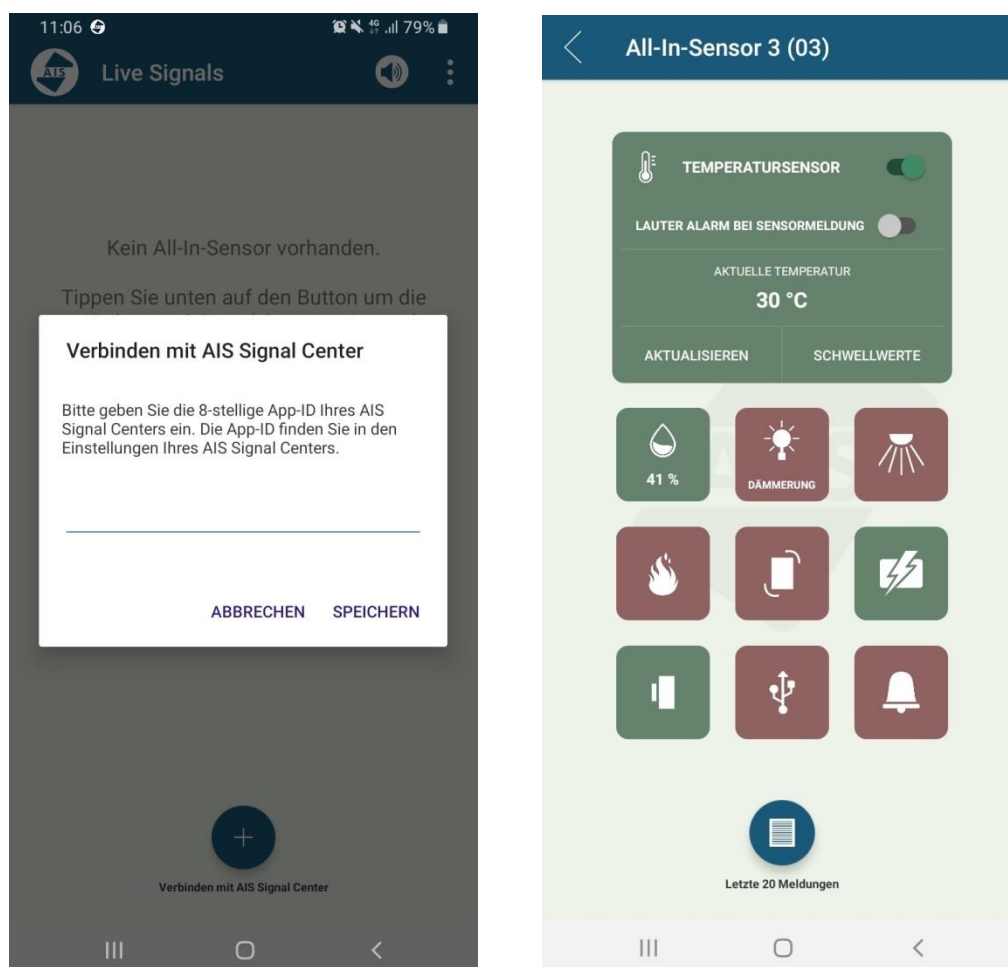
11:06 79%

AIS Live Signals

Kein All-In-Sensor vorhanden.

Tippen Sie unten auf den Button um die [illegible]

Verbinden mit AIS Signal Center

Bitte geben Sie die 8-stellige App-ID Ihres AIS Signal Centers ein. Die App-ID finden Sie in den Einstellungen Ihres AIS Signal Centers.

ABBRECHEN SPEICHERN

+

Verbinden mit AIS Signal Center

All-In-Sensor 3 (03)

TEMPERATURSENSOR

LAUTER ALARM BEI SENSORMELDUNG

AKTUELLE TEMPERATUR

30 °C

AKTUALISIEREN

SCHWELLWERTE

41 %

DÄMMERUNG

Letzte 20 Meldungen